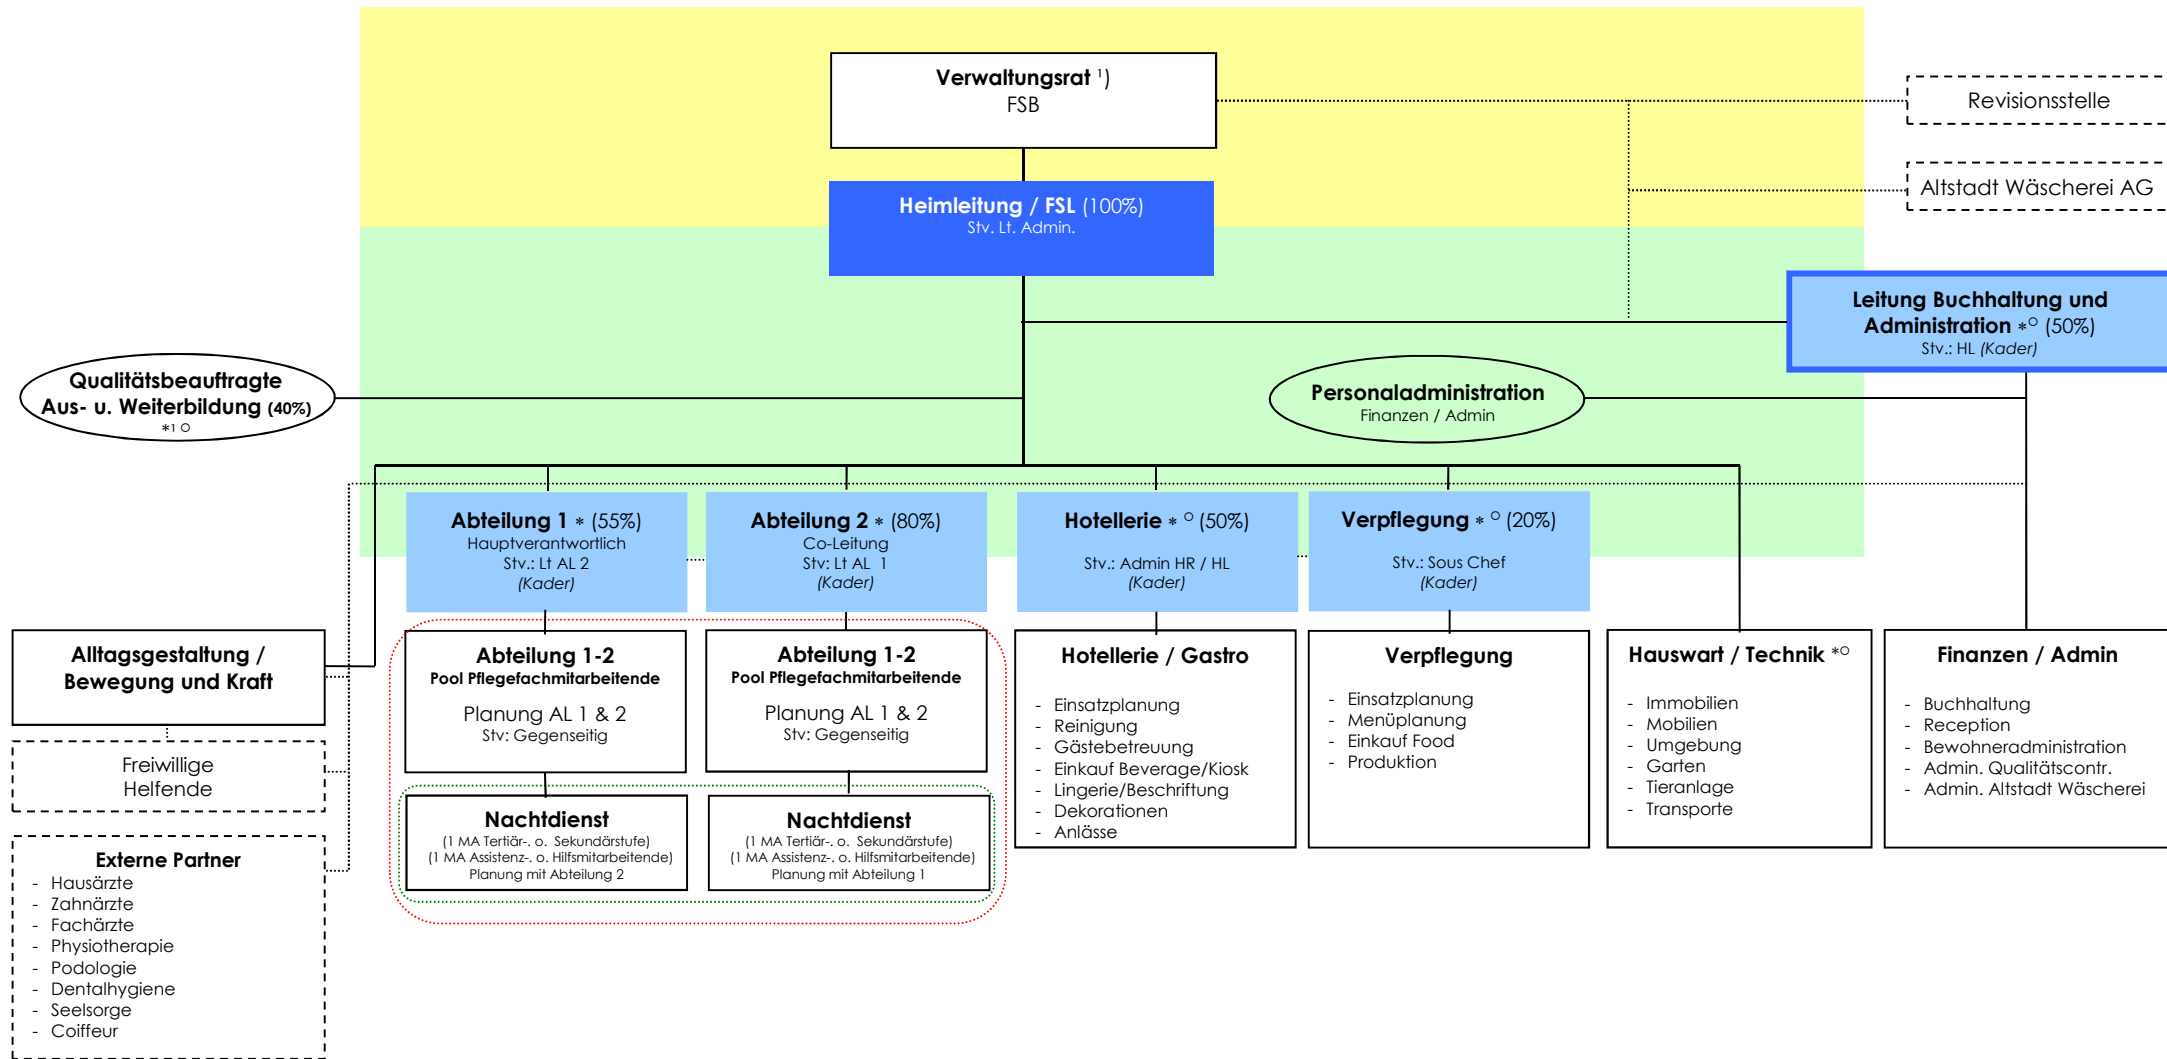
Verwaltungsrat ¹)
FSB

Revisionsstelle

Altstadt Wäscherei AG

Heimleitung / FSL (100%)
Stv. Lt. Admin.

Leitung Buchhaltung und Administration *° (50%)
Stv.: HL (Kader)

Qualitätsbeauftragte
Aus- u. Weiterbildung (40%)
*1 O

Personaladministration
Finanzen / Admin

Abteilung 1 * (55%)
Hauptverantwortlich
Stv.: Lt AL 2
(Kader)

Abteilung 2 * (80%)
Co-Leitung
Stv: Lt AL 1
(Kader)

Hotellerie * ° (50%)
Stv.: Admin HR / HL
(Kader)

Verpflegung * ° (20%)
Stv.: Sous Chef
(Kader)

Alltagsgestaltung / Bewegung und Kraft

Freiwillige Helfende

Externe Partner
- Hausärzte
- Zahnärzte
- Fachärzte
- Physiotherapie
- Podologie
- Dentalhygiene
- Seelsorge
- Coiffeur

Abteilung 1-2
Pool Pflegefachmitarbeitende
Planung AL 1 & 2
Stv: Gegenseitig

Abteilung 1-2
Pool Pflegefachmitarbeitende
Planung AL 1 & 2
Stv: Gegenseitig

Nachtdienst
(1 MA Tertiär-. o. Sekundärstufe)
(1 MA Assistenz-. o. Hilfsmitarbeitende)
Planung mit Abteilung 2

Nachtdienst
(1 MA Tertiär-. o. Sekundärstufe)
(1 MA Assistenz-. o. Hilfsmitarbeitende)
Planung mit Abteilung 1

Hotellerie / Gastro
- Einsatzplanung
- Reinigung
- Gästebetreuung
- Einkauf Beverage/Kiosk
- Lingerie/Beschriftung
- Dekorationen
- Anlässe

Verpflegung
- Einsatzplanung
- Menüplanung
- Einkauf Food
- Produktion

Hauswart / Technik *°
- Immobilien
- Mobilien
- Umgebung
- Garten
- Tieranlage
- Transporte

Finanzen / Admin
- Buchhaltung
- Reception
- Bewohneradministration
- Admin. Qualitätscontr.
- Admin. Altstadt Wäscherei